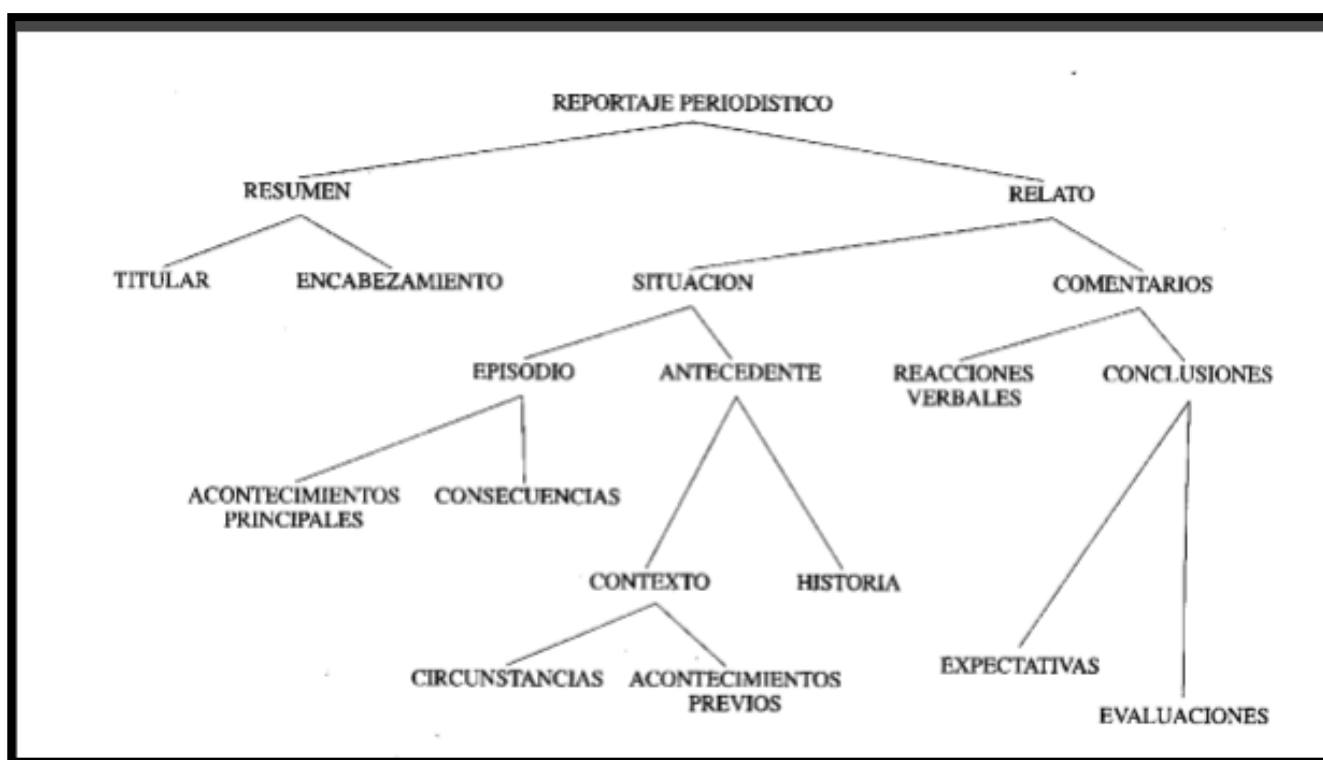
REPORTAJE PERIODISTICO

RESUMEN

RELATO

TITULAR

ENCABEZAMIENTO

SITUACION

COMENTARIOS

EPISODIO

ANTECEDENTE

REACCIONES VERBALES

CONCLUSIONES

ACONTECIMIENTOS PRINCIPALES

CONSECUENCIAS

CONTEXTO

HISTORIA

CIRCUNSTANCIAS

ACONTECIMIENTOS PREVIOS

EXPECTATIVAS

EVALUACIONES